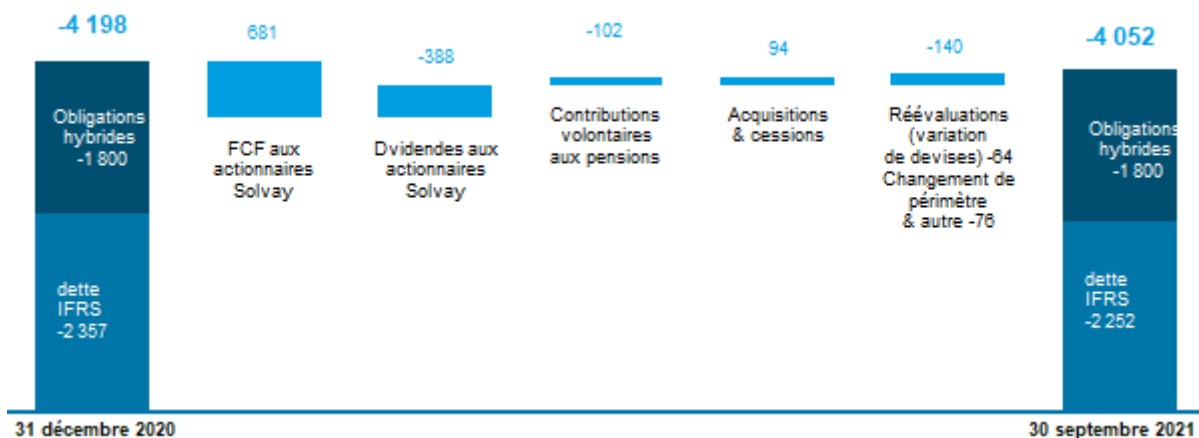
-4 198

Obligations hybrides -1 800

dette IFRS -2 357

681

FCF aux actionnaires Solvay

-388

Dvidendes aux actionnaires Solvay

-102

Contributions volontaires aux pensions

94

Acquisitions & cessions

-140

Réévaluations (variation de devises) -64 Changement de périmètre & autre -76

-4 052

Obligations hybrides -1 800

dette IFRS -2 252

31 décembre 2020

30 septembre 2021